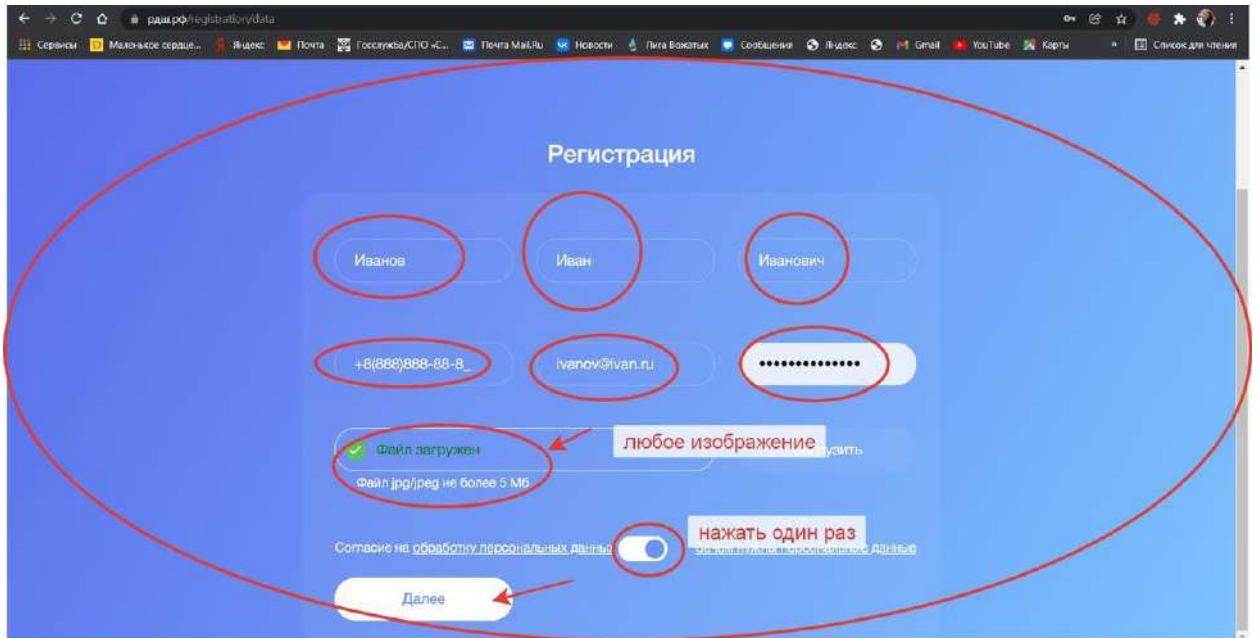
рдш.рф/registration/data

Сервисы Маленькое сердце... Яндекс Почта Госслужба/СПО «С... Почта Mail.Ru Новости Лига Вожатых Сообщения Яндекс Gmail YouTube Карты » Список для чтения

Регистрация

Иванов

Иван

Иванович

+8(888)888-88-8_

ivanov@ivan.ru

••••••••••••••

Файл загружен

любое изображение

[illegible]узить

Файл jpg/jpeg не более 5 Мб

нажать один раз

Согласие на обработку персональных данных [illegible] данные

Далее